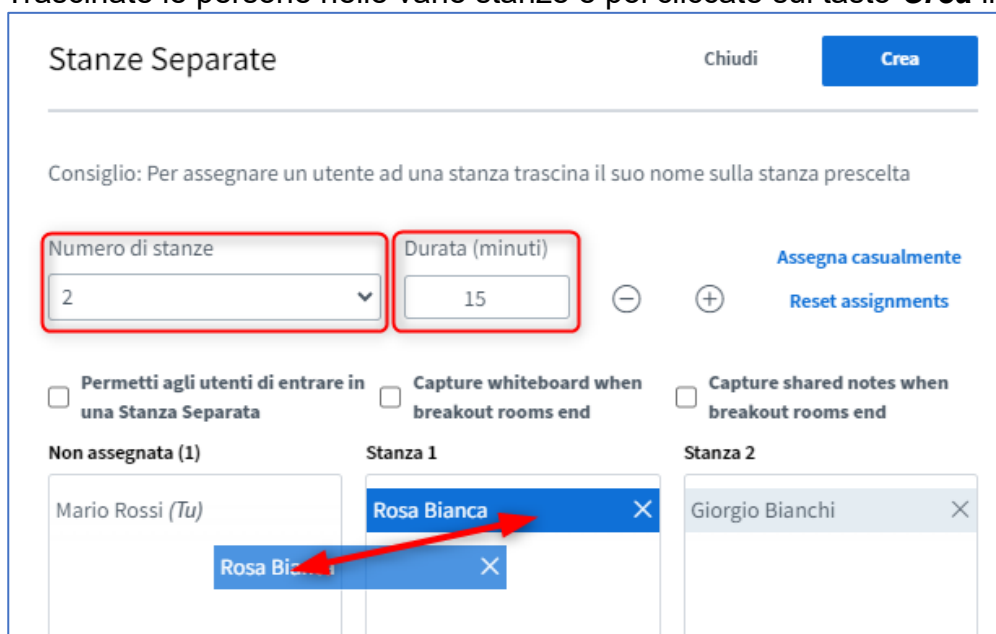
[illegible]

Stanze Separate

Chiudi

Crea

Consiglio: Per assegnare un utente ad una stanza trascina il suo nome sulla stanza prescelta

Numero di stanze

2

Durata (minuti)

15

Assegna casualmente

Reset assignments

Permetti agli utenti di entrare in una Stanza Separata

Capture whiteboard when breakout rooms end

Capture shared notes when breakout rooms end

Non assegnata (1)

Mario Rossi *(Tu)*

Stanza 1

Rosa Bianca

Rosa Bia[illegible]

Stanza 2

Giorgio Bianchi